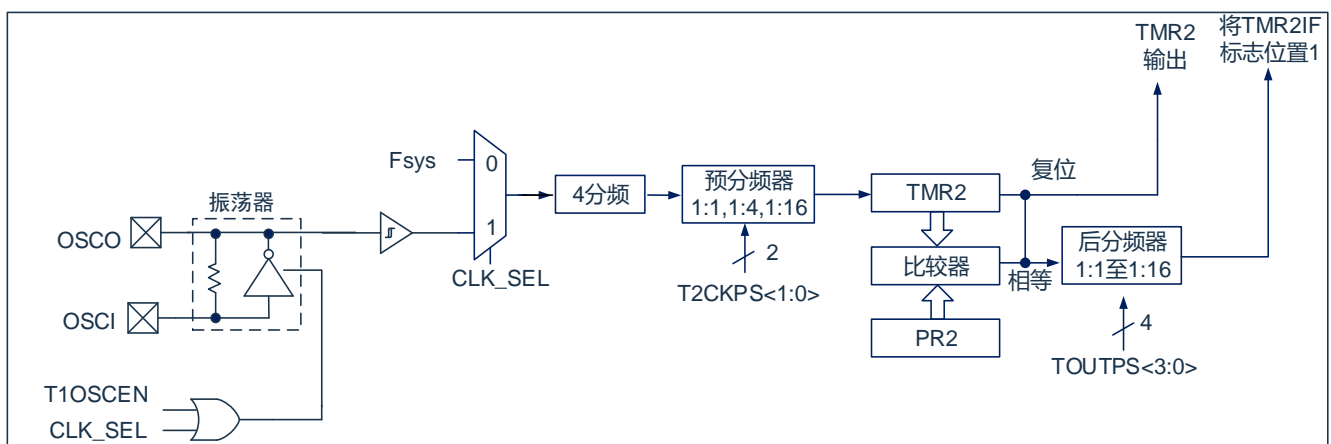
TMR2
输出

将TMR2IF
标志位置1

Fsys

0

1

CLK_SEL

4分频

预分频器
1:1,1:4,1:16

2

T2CKPS<1:0>

TMR2

复位

比较器

相等

PR2

后分频器
1:1至1:16

4

TOUTPS<3:0>

振荡器

OSCO

OSCI

T1OSCEN

CLK_SEL